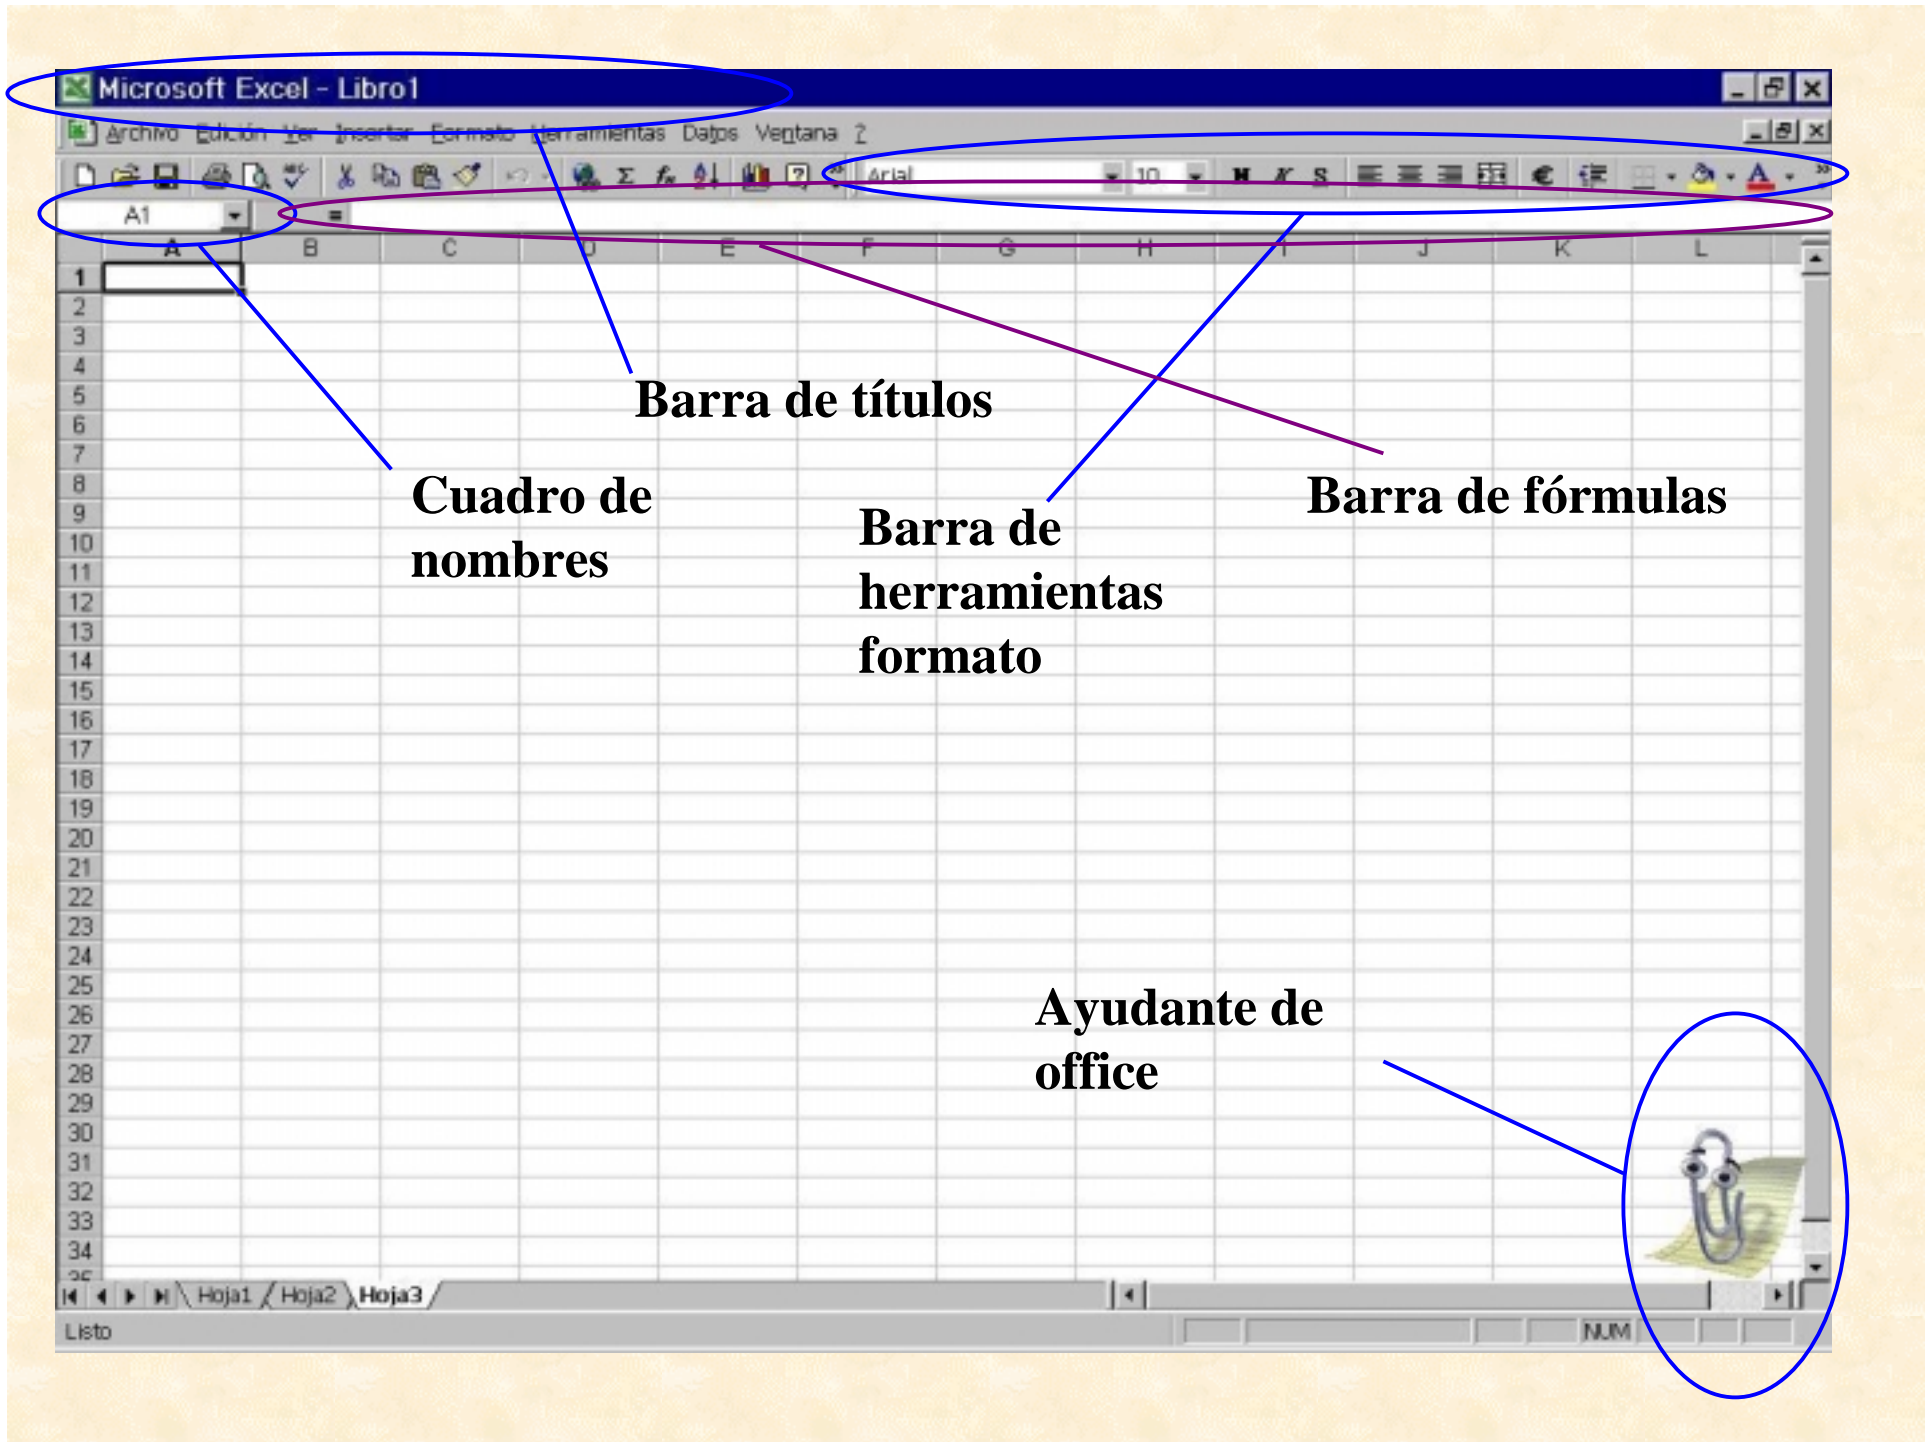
Microsoft Excel - Libro1

Archivo Edición Ver Insertar Formato Herramientas Datos Ventana ?

Arial 10 N K S €

A1 =

| | A | B | C | D | E | F | G | H | I | J | K | L |
|---|---|---|---|---|---|---|---|---|---|---|---|---|
| 1 | | | | | | | | | | | | |
| 2 | | | | | | | | | | | | |
| 3 | | | | | | | | | | | | |
| 4 | | | | | | | | | | | | |
| 5 | | | | | | | | | | | | |
| 6 | | | | | | | | | | | | |
| 7 | | | | | | | | | | | | |
| 8 | | | | | | | | | | | | |
| 9 | | | | | | | | | | | | |
| 10 | | | | | | | | | | | | |
| 11 | | | | | | | | | | | | |
| 12 | | | | | | | | | | | | |
| 13 | | | | | | | | | | | | |
| 14 | | | | | | | | | | | | |
| 15 | | | | | | | | | | | | |
| 16 | | | | | | | | | | | | |
| 17 | | | | | | | | | | | | |
| 18 | | | | | | | | | | | | |
| 19 | | | | | | | | | | | | |
| 20 | | | | | | | | | | | | |
| 21 | | | | | | | | | | | | |
| 22 | | | | | | | | | | | | |
| 23 | | | | | | | | | | | | |
| 24 | | | | | | | | | | | | |
| 25 | | | | | | | | | | | | |
| 26 | | | | | | | | | | | | |
| 27 | | | | | | | | | | | | |
| 28 | | | | | | | | | | | | |
| 29 | | | | | | | | | | | | |
| 30 | | | | | | | | | | | | |
| 31 | | | | | | | | | | | | |
| 32 | | | | | | | | | | | | |
| 33 | | | | | | | | | | | | |
| 34 | | | | | | | | | | | | |

Barra de títulos

Cuadro de nombres

Barra de herramientas formato

Barra de fórmulas

Ayudante de office

Hoja1 Hoja2 Hoja3

Listo

NUM